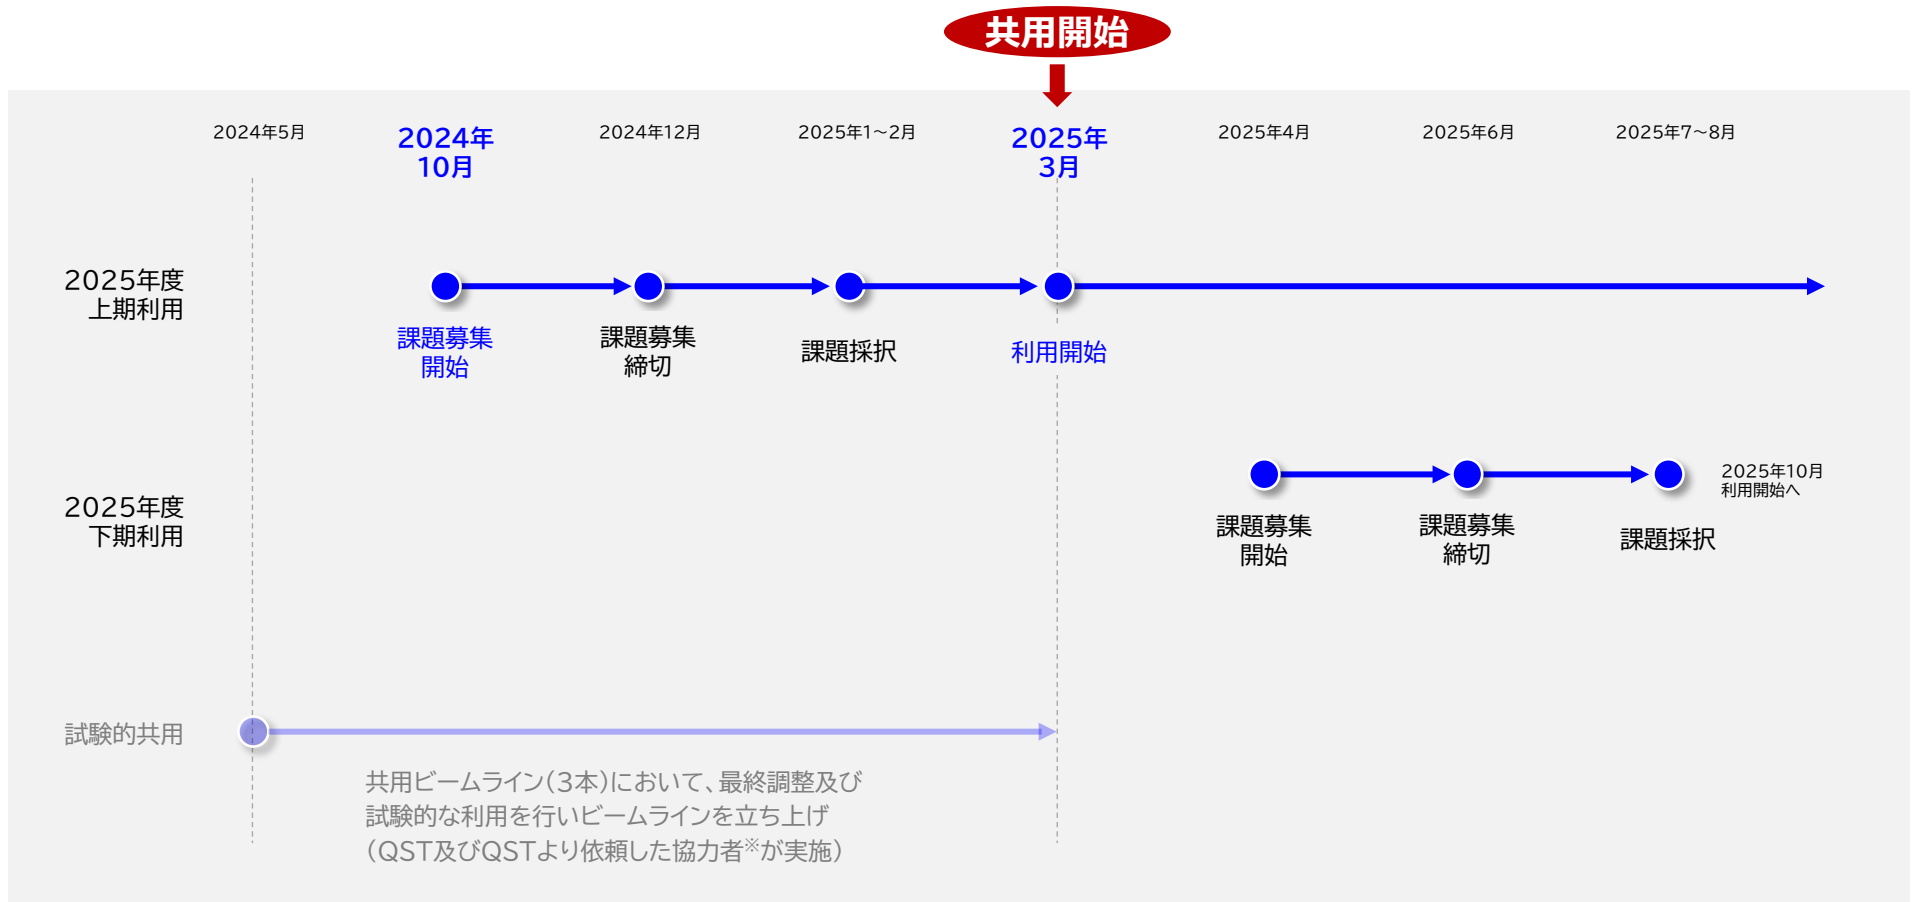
共用開始

2024年5月

2024年10月

2024年12月

2025年1~2月

2025年3月

2025年4月

2025年6月

2025年7~8月

2025年度上期利用

課題募集開始

課題募集締切

課題採択

利用開始

2025年度下期利用

課題募集開始

課題募集締切

課題採択

2025年10月利用開始へ

試験的共用

共用ビームライン(3本)において、最終調整及び試験的な利用を行いビームラインを立ち上げ(QST及びQSTより依頼した協力者※が実施)